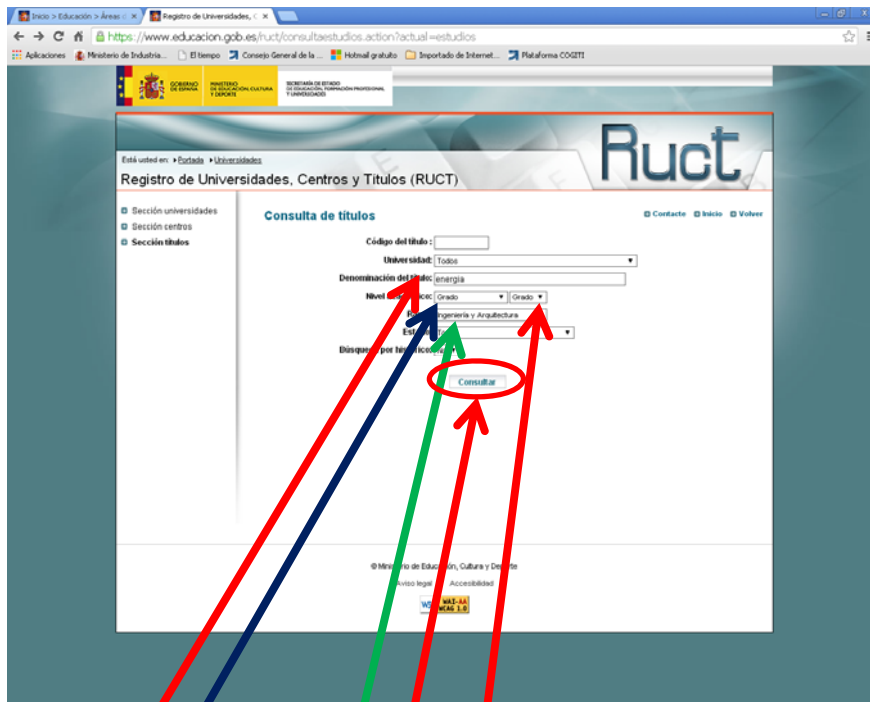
Inicio > Educación > Áreas ×
Registro de Universidades, ×

https://www.educacion.gob.es/ruct/consultaestudios.action?actual=estudios

Aplicaciones
Ministerio de Industria...
El tiempo
Consejo General de la ...
Hotmail gratuito
Importado de Internet...
Plataforma COGITI

GOBIERNO DE ESPAÑA
MINISTERIO DE EDUCACIÓN, CULTURA Y DEPORTE
SECRETARÍA DE ESTADO DE EDUCACIÓN, FORMACIÓN PROFESIONAL Y UNIVERSIDADES

Ruct

Está usted en: ▸Portada ▸Universidades

Registro de Universidades, Centros y Títulos (RUCT)

Sección universidades
Sección centros
Sección títulos

Consulta de títulos

Contacte
Inicio
Volver

Código del título :

Universidad: Todos

Denominación del título: energía

Nivel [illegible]: Grado Grado

R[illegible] Ingeniería y Arquitectura

Est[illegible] T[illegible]

Búsqu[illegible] por h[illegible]

Consultar

© Ministerio de Educación, Cultura y Deporte

Aviso legal Accesibilidad

W3C WAI-AA WCAG 1.0